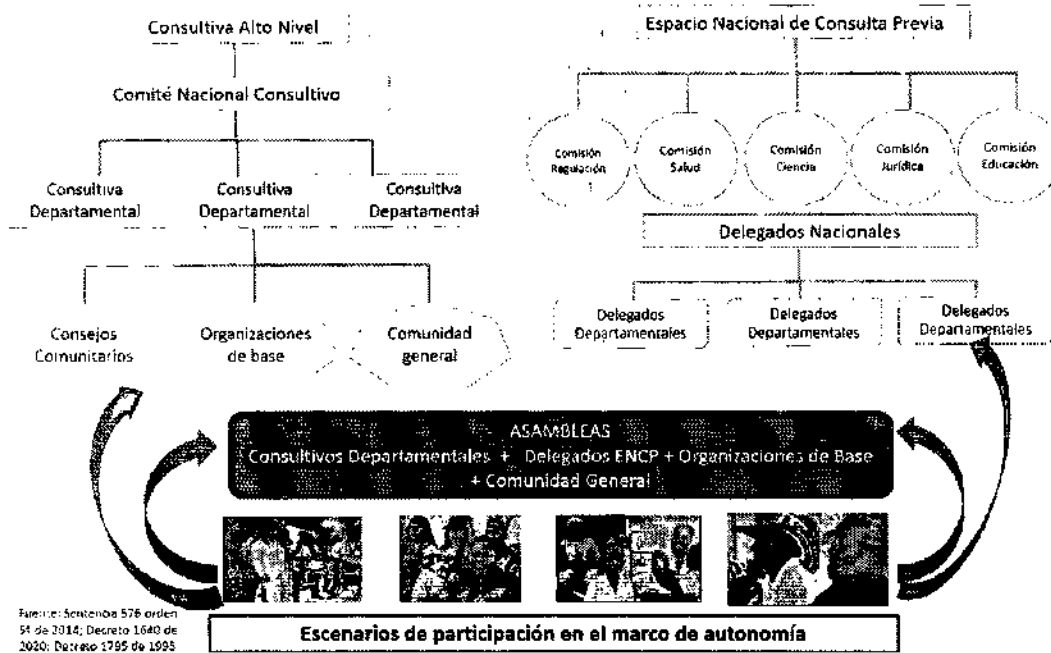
Consultiva Alto Nivel

Comité Nacional Consultivo

Consultiva Departamental

Consultiva Departamental

Consultiva Departamental

Consejos Comunitarios

Organizaciones de base

Comunidad general

Espacio Nacional de Consulta Previa

Comisión Regulación

Comisión Salud

Comisión Ciencia

Comisión Jurídica

Comisión Educación

Delegados Nacionales

Delegados Departamentales

Delegados Departamentales

Delegados Departamentales

ASAMBLEAS
Consultivos Departamentales + Delegados ENCP + Organizaciones de Base + Comunidad General

Fuente: Sentencia 576 orden 5ª de 2014; Decreto 1640 de 2020; Decreto 1795 de 1995

Escenarios de participación en el marco de autonomía